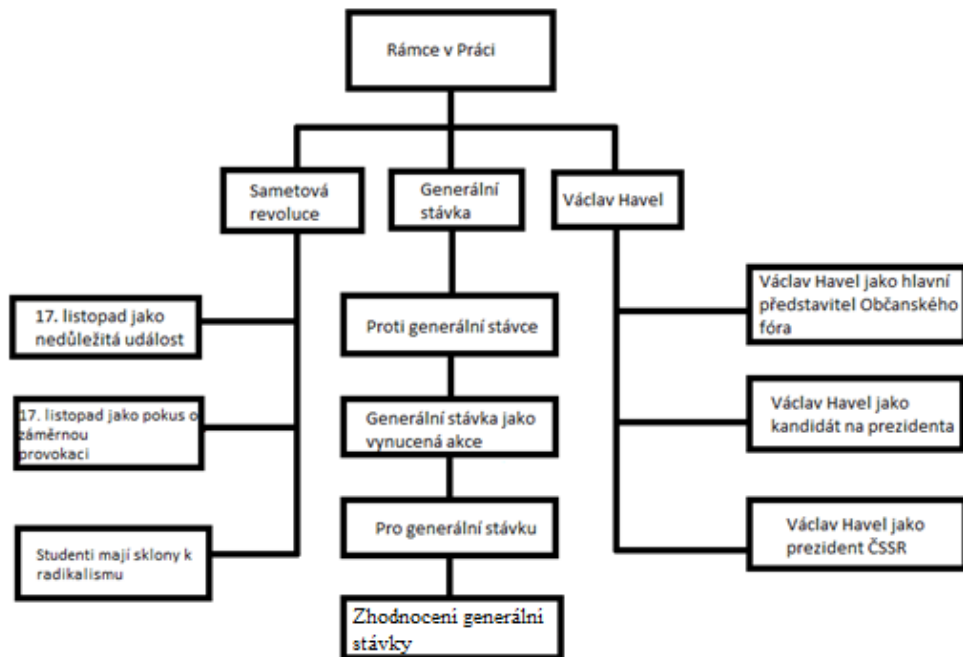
Rámce v Práci

Sametová revoluce

Generální stávka

Václav Havel

17. listopad jako nedůležitá událost

17. listopad jako pokus o záměrnou provokaci

Studenti mají sklony k radikalismu

Proti generální stávce

Generální stávka jako vynucená akce

Pro generální stávku

Zhodnocení generální stávky

Václav Havel jako hlavní představitel Občanského fóra

Václav Havel jako kandidát na prezidenta

Václav Havel jako prezident ČSSR